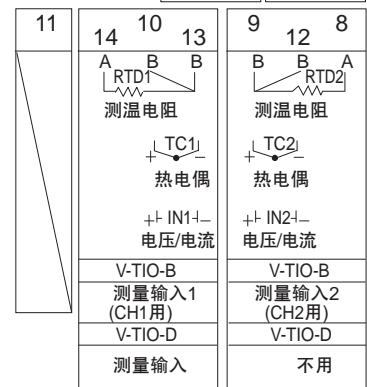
11

10
14 13
A B B
RTD1
测温电阻
TC1
+ −
热电偶
+ IN1 −
电压/电流
V-TIO-B
测量输入1
(CH1用)
V-TIO-D
测量输入

9 8
12
B B A
RTD2
测温电阻
TC2
+ −
热电偶
+ IN2 −
电压/电流
V-TIO-B
测量输入2
(CH2用)
V-TIO-D
不用